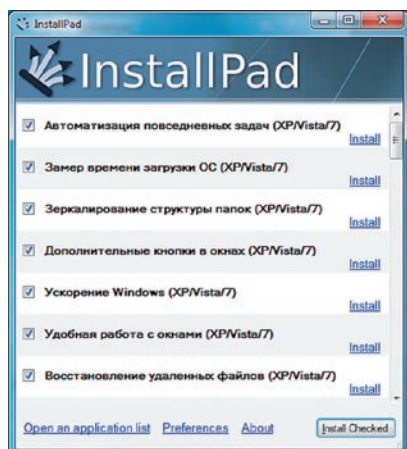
InstallPad

InstallPad

Автоматизация повседневных задач (XP/Vista/7)
Install

Замер времени загрузки ОС (XP/Vista/7)
Install

Зеркалирование структуры папок (XP/Vista/7)
Install

Дополнительные кнопки в окнах (XP/Vista/7)
Install

Ускорение Windows (XP/Vista/7)
Install

Удобная работа с окнами (XP/Vista/7)
Install

Восстановление удаленных файлов (XP/Vista/7)
Install

Open an application list Preferences About Install Checked